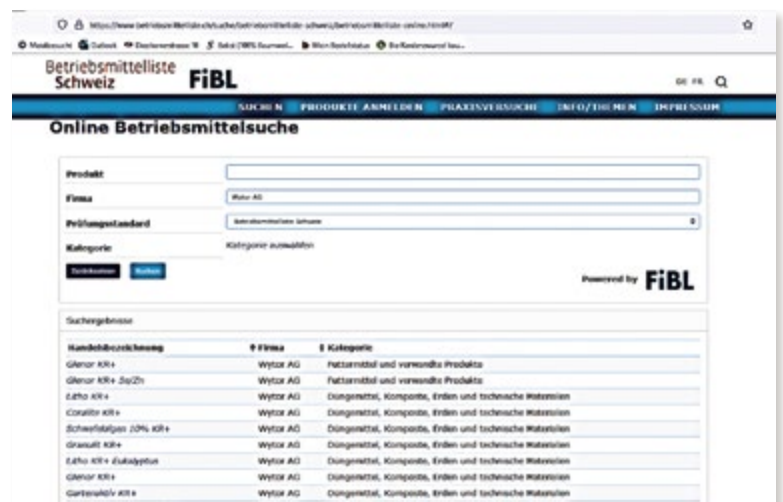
Betriebsmittelliste Schweiz FiBL

DE FR

SUCHEN PRODUKTE ANMELDEN PRAXISVERSUCHE INFO/THEMEN IMPRESSUM

Online Betriebsmittelsuche

Produkt

Firma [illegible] AG

Prüfungsstandard Betriebsmittelliste Schweiz

Kategorie Kategorie auswählen

Zurücksetzen Suchen

Powered by FiBL

Suchergebnisse

| Handelsbezeichnung | Firma | Kategorie |
|---|---|---|
| Glenor KR+ | Wytor AG | Futtermittel und verwandte Produkte |
| Glenor KR+ Se/Zn | Wytor AG | Futtermittel und verwandte Produkte |
| Litho KR+ | Wytor AG | Düngemittel, Komposte, Erden und technische Materialien |
| Coralite KR+ | Wytor AG | Düngemittel, Komposte, Erden und technische Materialien |
| Schwefelalgen 10% KR+ | Wytor AG | Düngemittel, Komposte, Erden und technische Materialien |
| Granulit KR+ | Wytor AG | Düngemittel, Komposte, Erden und technische Materialien |
| Litho KR+ Eukalyptus | Wytor AG | Düngemittel, Komposte, Erden und technische Materialien |
| Glenor KR+ | Wytor AG | Düngemittel, Komposte, Erden und technische Materialien |
| Gartenaktiv KR+ | Wytor AG | Düngemittel, Komposte, Erden und technische Materialien |